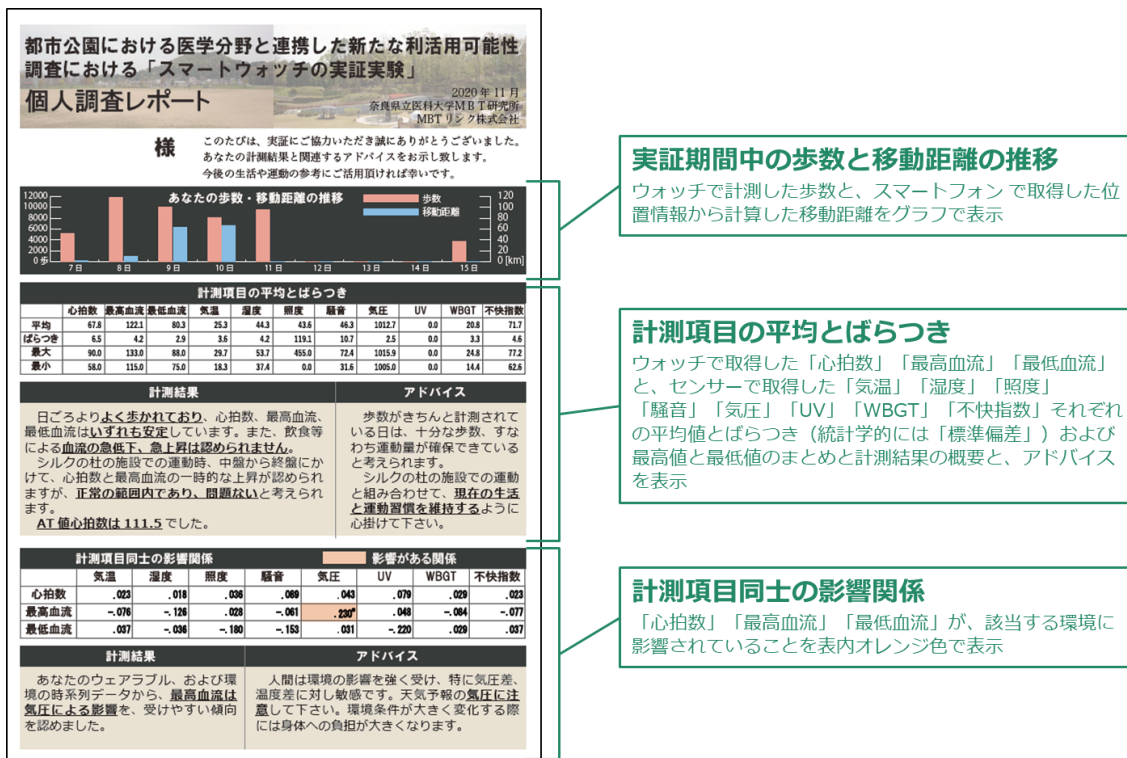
都市公園における医学分野と連携した新たな利活用可能性調査における「スマートウォッチの実証実験」

個人調査レポート

2020 年 11 月
奈良県立医科大学ＭＢＴ研究所
MBT リンク株式会社

様

このたびは、実証にご協力いただき誠にありがとうございました。
あなたの計測結果と関連するアドバイスをお示し致します。
今後の生活や運動の参考にご活用頂ければ幸いです。

あなたの歩数・移動距離の推移

歩数
移動距離

12000
10000
8000
6000
4000
2000
0 歩

120
100
80
60
40
20
0 [km]

7日 8日 9日 10日 11日 12日 13日 14日 15日

計測項目の平均とばらつき

| | 心拍数 | 最高血流 | 最低血流 | 気温 | 湿度 | 照度 | 騒音 | 気圧 | UV | WBGT | 不快指数 |
|---|---|---|---|---|---|---|---|---|---|---|---|
| 平均 | 67.8 | 122.1 | 80.3 | 25.3 | 44.3 | 43.6 | 46.3 | 1012.7 | 0.0 | 20.8 | 71.7 |
| ばらつき | 6.5 | 4.2 | 2.9 | 3.6 | 4.2 | 119.1 | 10.7 | 2.5 | 0.0 | 3.3 | 4.6 |
| 最大 | 90.0 | 133.0 | 88.0 | 29.7 | 53.7 | 455.0 | 72.4 | 1015.9 | 0.0 | 24.8 | 77.2 |
| 最小 | 58.0 | 115.0 | 75.0 | 18.3 | 37.4 | 0.0 | 31.6 | 1005.0 | 0.0 | 14.4 | 62.6 |

計測結果

日ごろより<u>よく歩かれており</u>、心拍数、最高血流、最低血流は<u>いずれも安定</u>しています。また、飲食等による<u>血流の急低下、急上昇は認められません</u>。
シルクの杜の施設での運動時、中盤から終盤にかけて、心拍数と最高血流の一時的な上昇が認められますが、<u>正常の範囲内であり、問題ない</u>と考えられます。
<u>AT 値心拍数は 111.5</u> でした。

アドバイス

歩数がきちんと計測されている日は、十分な歩数、すなわち運動量が確保できていると考えられます。
シルクの杜の施設での運動と組み合わせて、<u>現在の生活と運動習慣を維持する</u>ように心掛けて下さい。

計測項目同士の影響関係

影響がある関係

| | 気温 | 湿度 | 照度 | 騒音 | 気圧 | UV | WBGT | 不快指数 |
|---|---|---|---|---|---|---|---|---|
| 心拍数 | .023 | .018 | .036 | .069 | .043 | .079 | .029 | .023 |
| 最高血流 | -.076 | -.126 | .028 | -.061 | .230* | .048 | -.084 | -.077 |
| 最低血流 | .037 | -.036 | -.180 | -.153 | .031 | -.220 | .029 | .037 |

計測結果

あなたのウェアラブル、および環境の時系列データから、<u>最高血流は気圧による影響</u>を、受けやすい傾向を認めました。

アドバイス

人間は環境の影響を強く受け、特に気圧差、温度差に対し敏感です。天気予報の<u>気圧に注意</u>して下さい。環境条件が大きく変化する際には身体への負担が大きくなります。

実証期間中の歩数と移動距離の推移
ウォッチで計測した歩数と、スマートフォン で取得した位置情報から計算した移動距離をグラフで表示

計測項目の平均とばらつき
ウォッチで取得した「心拍数」「最高血流」「最低血流」と、センサーで取得した「気温」「湿度」「照度」「騒音」「気圧」「UV」「WBGT」「不快指数」それぞれの平均値とばらつき（統計学的には「標準偏差」）および最高値と最低値のまとめと計測結果の概要と、アドバイスを表示

計測項目同士の影響関係
「心拍数」「最高血流」「最低血流」が、該当する環境に影響されていることを表内オレンジ色で表示